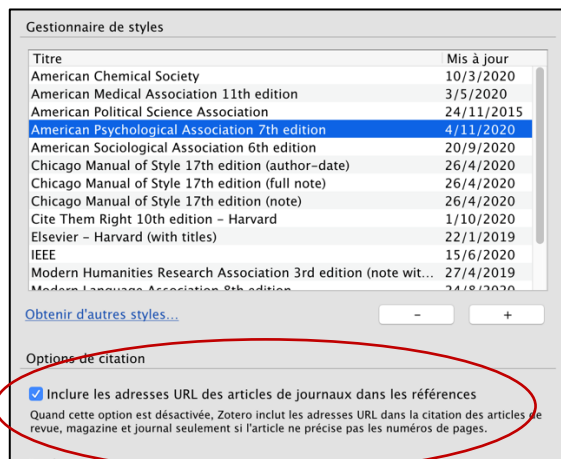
Gestionnaire de styles

| Titre | Mis à jour |
|---|---|
| American Chemical Society | 10/3/2020 |
| American Medical Association 11th edition | 3/5/2020 |
| American Political Science Association | 24/11/2015 |
| American Psychological Association 7th edition | 4/11/2020 |
| American Sociological Association 6th edition | 20/9/2020 |
| Chicago Manual of Style 17th edition (author-date) | 26/4/2020 |
| Chicago Manual of Style 17th edition (full note) | 26/4/2020 |
| Chicago Manual of Style 17th edition (note) | 26/4/2020 |
| Cite Them Right 10th edition - Harvard | 1/10/2020 |
| Elsevier - Harvard (with titles) | 22/1/2019 |
| IEEE | 15/6/2020 |
| Modern Humanities Research Association 3rd edition (note wit... | 27/4/2019 |
| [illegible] | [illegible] |

Obtenir d'autres styles...

-

+

Options de citation

Inclure les adresses URL des articles de journaux dans les références

Quand cette option est désactivée, Zotero inclut les adresses URL dans la citation des articles de revue, magazine et journal seulement si l'article ne précise pas les numéros de pages.